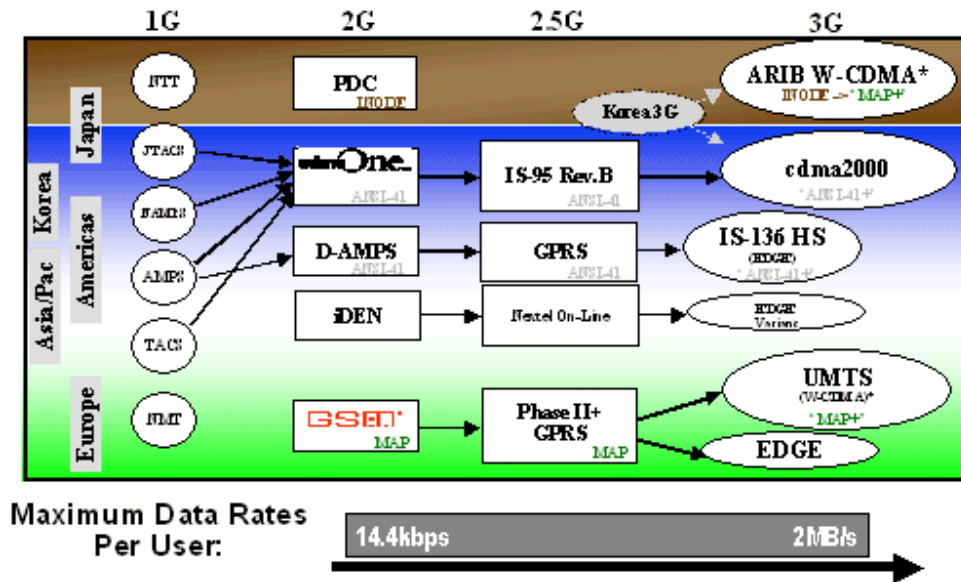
1G
2G
2.5G
3G

Japan
Korea
Americas
Asia/Pac
Europe

NTT
JTACS
NAMPS
AMPS
TACS
NMT

PDC
IMODE

cdmaOne
ANSI-41

D-AMPS
ANSI-41

iDEN

GSM
MAP

Korea 3G

IS-95 Rev.B
ANSI-41

GPRS
ANSI-41

Nextel On-Line

Phase II+
GPRS
MAP

ARIB W-CDMA*
IMODE -> "MAP+"

cdma2000
"ANSI-41+"

IS-136 HS
(EDGE)
"ANSI-41+"

EDGE
Variant

UMTS
(W-CDMA)*
"MAP+"

EDGE

Maximum Data Rates Per User:
14.4kbps
2MB/s